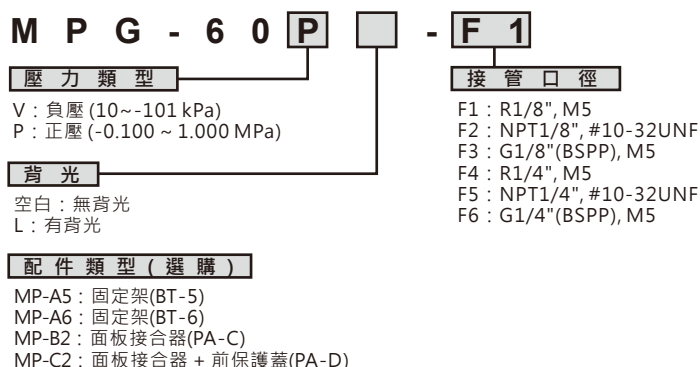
M P G - 6 0 P - F 1

壓力類型

V：負壓 (10~-101 kPa)
P：正壓 (-0.100 ~ 1.000 MPa)

背光

空白：無背光
L：有背光

配件類型(選購)

MP-A5：固定架(BT-5)
MP-A6：固定架(BT-6)
MP-B2：面板接合器(PA-C)
MP-C2：面板接合器 + 前保護蓋(PA-D)

接管口徑

F1：R1/8", M5
F2：NPT1/8", #10-32UNF
F3：G1/8"(BSPP), M5
F4：R1/4", M5
F5：NPT1/4", #10-32UNF
F6：G1/4"(BSPP), M5